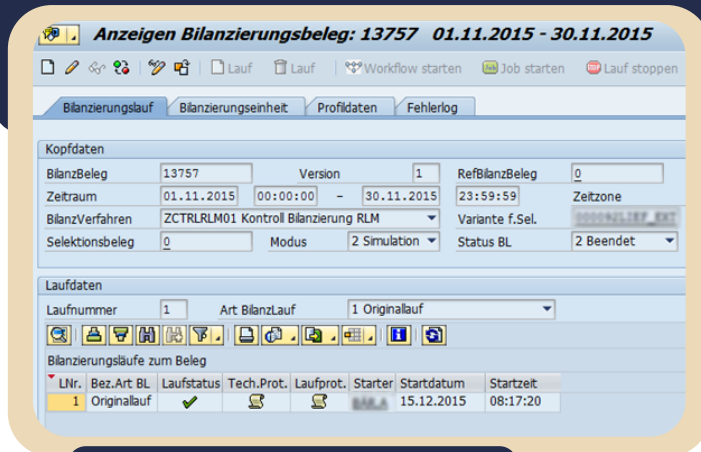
Anzeigen Bilanzierungsbeleg: 13757 01.11.2015 - 30.11.2015

Lauf | Lauf | Workflow starten | Job starten | Lauf stoppen

Bilanzierungslauf | Bilanzierungseinheit | Profildaten | Fehlerlog

Kopfdaten

BilanzBeleg 13757 Version 1 RefBilanzBeleg 0

Zeitraum 01.11.2015 00:00:00 – 30.11.2015 23:59:59 Zeitzone

BilanzVerfahren ZCTRLRLM01 Kontroll Bilanzierung RLM Variante f.Sel. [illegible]

Selektionsbeleg 0 Modus 2 Simulation Status BL 2 Beendet

Laufdaten

Laufnummer 1 Art BilanzLauf 1 Originallauf

Bilanzierungsläufe zum Beleg

| LNr. | Bez.Art BL | Laufstatus | Tech.Prot. | Laufprot. | Starter | Startdatum | Startzeit |
|---|---|---|---|---|---|---|---|
| 1 | Originallauf | | | | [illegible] | 15.12.2015 | 08:17:20 |